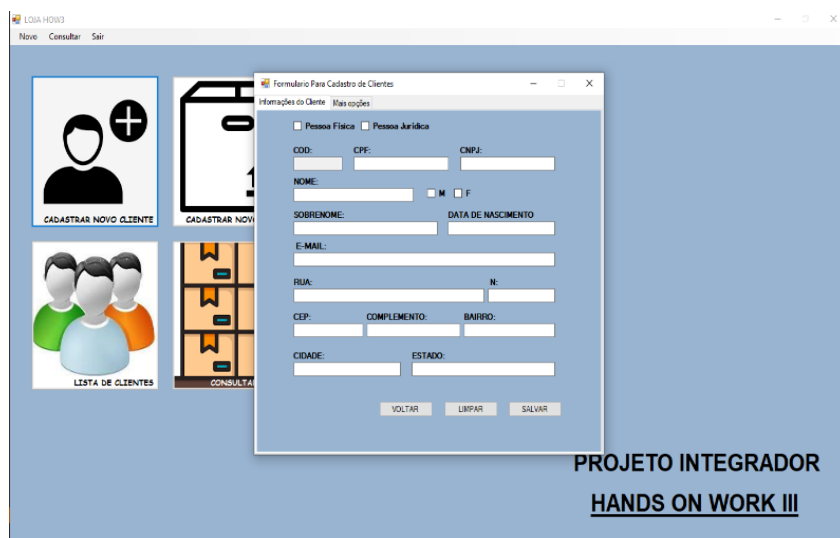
LOJA HOW3

Novo Consultar Sair

CADASTRAR NOVO CLIENTE

CADASTRAR NOV

LISTA DE CLIENTES

CONSULTA

Formulario Para Cadastro de Clientes

Informações do Cliente | Mais opções

Pessoa Física Pessoa Jurídica

COD: CPF: CNPJ:

NOME:

M F

SOBRENOME: DATA DE NASCIMENTO

E-MAIL:

RUA: N:

CEP: COMPLEMENTO: BAIRRO:

CIDADE: ESTADO:

VOLTAR LIMPAR SALVAR

PROJETO INTEGRADOR

HANDS ON WORK III